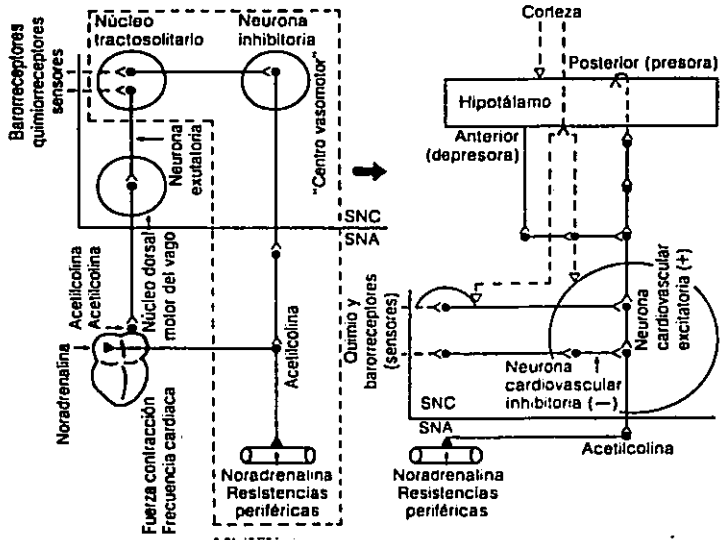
Barorreceptores quimiorreceptores sensores

Núcleo tractosolitario

Neurona inhibitoria

"Centro vasomotor"

Neurona exitatoria

SNC

SNA

Acetilcolina

Acetilcolina

Núcleo dorsal motor del vago

Noradrenalina

Acetilcolina

Fuerza contracción

Frecuencia cardiaca

Noradrenalina

Resistencias periféricas

Corteza

Posterior (presora)

Hipotálamo

Anterior (depresora)

Quimio y barorreceptores (sensores)

Neurona cardiovascular excitatoria (+)

Neurona cardiovascular inhibitoria (−)

SNC

SNA

Acetilcolina

Noradrenalina

Resistencias periféricas